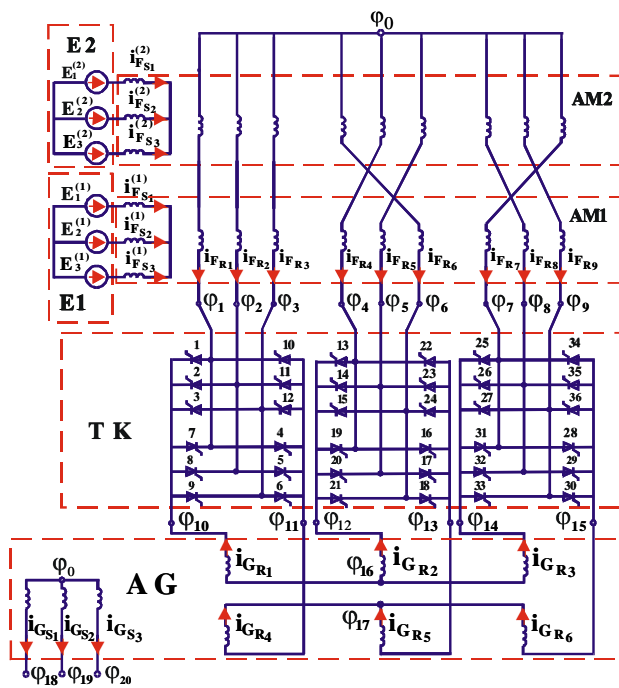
$\varphi_0$

E 2

$E_1^{(2)}$ $i_{F_{S1}}^{(2)}$

$E_2^{(2)}$ $i_{F_{S2}}^{(2)}$

$E_3^{(2)}$ $i_{F_{S3}}^{(2)}$

AM2

$E_1^{(1)}$ $i_{F_{S1}}^{(1)}$

$E_2^{(1)}$ $i_{F_{S2}}^{(1)}$

$E_3^{(1)}$ $i_{F_{S3}}^{(1)}$

AM1

E1

$i_{F_{R1}}$ $i_{F_{R2}}$ $i_{F_{R3}}$ $i_{F_{R4}}$ $i_{F_{R5}}$ $i_{F_{R6}}$ $i_{F_{R7}}$ $i_{F_{R8}}$ $i_{F_{R9}}$

$\varphi_1$ $\varphi_2$ $\varphi_3$ $\varphi_4$ $\varphi_5$ $\varphi_6$ $\varphi_7$ $\varphi_8$ $\varphi_9$

1 10 13 22 25 34
2 11 14 23 26 35
3 12 15 24 27 36
7 4 19 16 31 28
8 5 20 17 32 29
9 6 21 18 33 30

T K

$\varphi_{10}$ $\varphi_{11}$ $\varphi_{12}$ $\varphi_{13}$ $\varphi_{14}$ $\varphi_{15}$

$i_{G_{R1}}$ $\varphi_{16}$ $i_{G_{R2}}$ $i_{G_{R3}}$

A G

$\varphi_0$

$i_{G_{S1}}$ $i_{G_{S2}}$ $i_{G_{S3}}$

$i_{G_{R4}}$ $\varphi_{17}$ $i_{G_{R5}}$ $i_{G_{R6}}$

$\varphi_{18}$ $\varphi_{19}$ $\varphi_{20}$